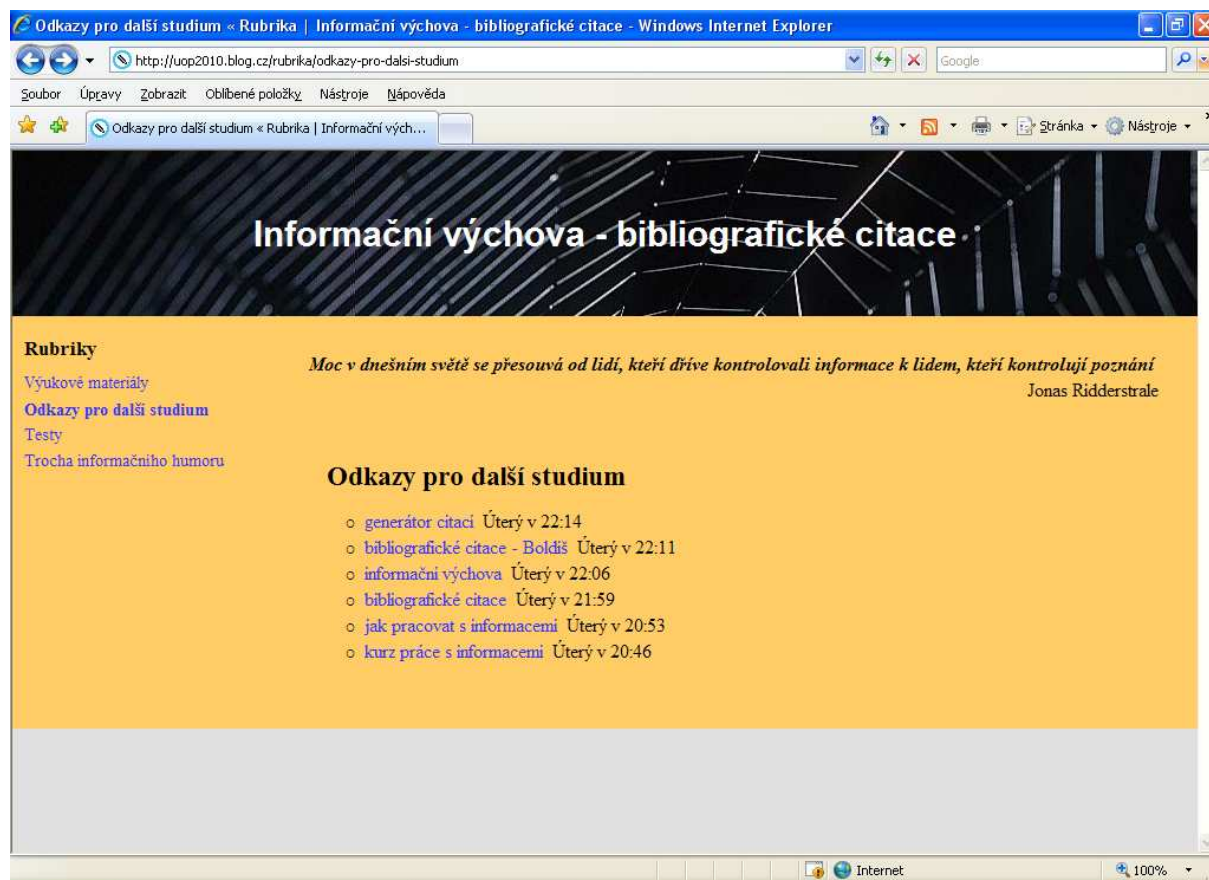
Odkazy pro další studium « Rubrika | Informační výchova - bibliografické citace - Windows Internet Explorer

http://uop2010.blog.cz/rubrika/odkazy-pro-dalsi-studium

Google

Soubor Úpravy Zobrazit Oblíbené položky Nástroje Nápověda

Odkazy pro další studium « Rubrika | Informační vých...

Stránka Nástroje

Informační výchova - bibliografické citace

Rubriky
Výukové materiály
Odkazy pro další studium
Testy
Trocha informačního humoru

Moc v dnešním světě se přesouvá od lidí, kteří dříve kontrolovali informace k lidem, kteří kontrolují poznání
Jonas Ridderstrale

Odkazy pro další studium

generátor citací Úterý v 22:14
bibliografické citace - Boldiš Úterý v 22:11
informační výchova Úterý v 22:06
bibliografické citace Úterý v 21:59
jak pracovat s informacemi Úterý v 20:53
kurz práce s informacemi Úterý v 20:46

Internet
100%